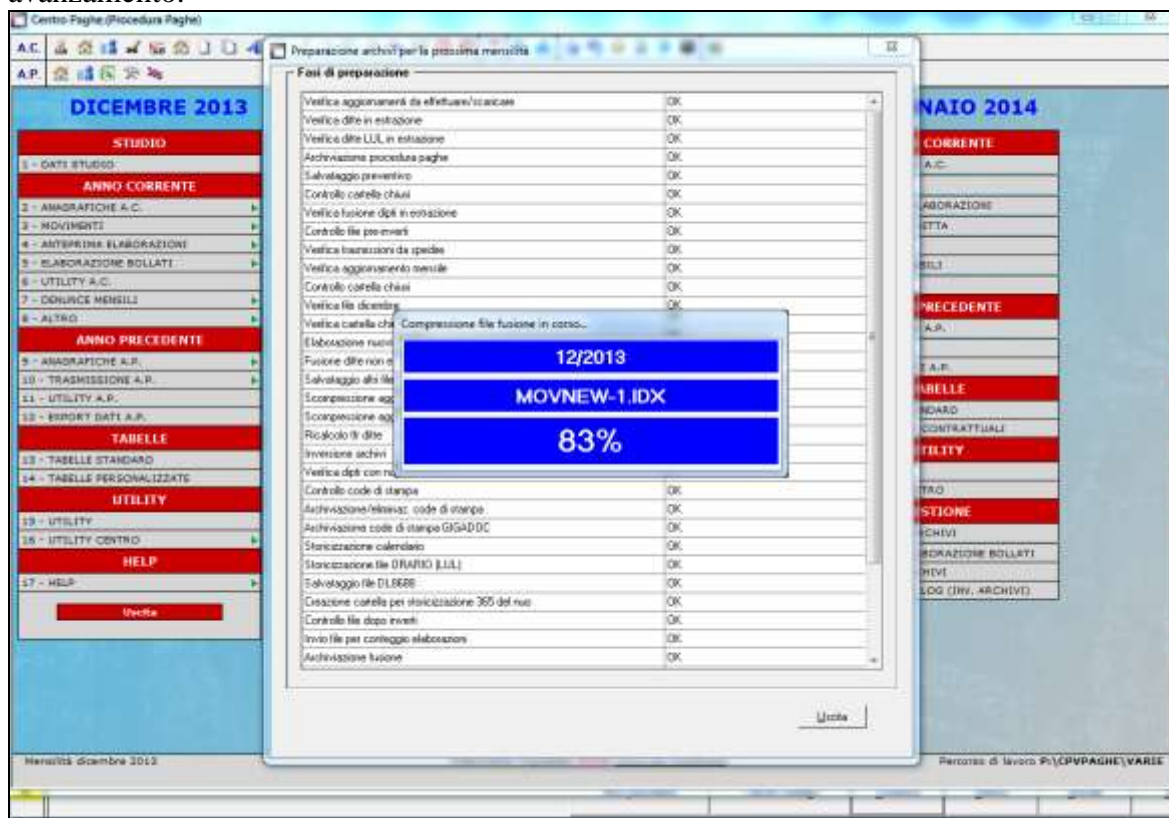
avanzamento.

Centro Paghe (Procedura Paghe)

A.C.

A.P.

DICEMBRE 2013

STUDIO

1 - DATI STUDIO

ANNO CORRENTE

2 - ANAGRAFICHE A.C.

3 - MOVIMENTI

4 - ANTEPRIMA ELABORAZIONI

5 - ELABORAZIONE BOLLATI

6 - UTILITY A.C.

7 - DENUNCE MENSILI

8 - ALTRO

ANNO PRECEDENTE

9 - ANAGRAFICHE A.P.

10 - TRASMISSIONE A.P.

11 - UTILITY A.P.

12 - EXPORT DATI A.P.

TABELLE

13 - TABELLE STANDARD

14 - TABELLE PERSONALIZZATE

UTILITY

15 - UTILITY

16 - UTILITY CENTRO

HELP

17 - HELP

Uscita

Mensilità dicembre 2013

Preparazione archivi per la prossima mensilità

Fasi di preparazione

| | |
|---|---|
| Verifica aggiornamenti da effettuare/scaricare | OK |
| Verifica ditte in estrazione | OK |
| Verifica ditte LUL in estrazione | OK |
| Archiviazione procedura paghe | OK |
| Salvataggio preventivo | OK |
| Controllo cartella chiusi | OK |
| Verifica fusione dipti in estrazione | OK |
| Controllo file pre-invarti | OK |
| Verifica trasmissioni da spedire | OK |
| Verifica aggiornamento mensile | OK |
| Controllo cartella chiusi | OK |
| Verifica file dicembre | OK |
| Verifica cartella chi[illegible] | |
| Elaborazione nuov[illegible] | |
| Fusione ditte non e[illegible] | |
| Salvataggio altri file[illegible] | |
| Scompressione agg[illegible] | |
| Scompressione agg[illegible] | |
| Ricalcolo tfr ditte | |
| Inversione archivi | |
| Verifica dipti con n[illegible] | |
| Controllo code di stampa | OK |
| Archiviazione/eliminaz. code di stampa | OK |
| Archiviazione code di stampa GIGADOC | OK |
| Storicizzazione calendario | OK |
| Storicizzazione file ORARIO (LUL) | OK |
| Salvataggio file DL8688 | OK |
| Creazione cartella per storicizzazione 365 del nuo | OK |
| Controllo file dopo inverti | OK |
| Invio file per conteggio elaborazioni | OK |
| Archiviazione fusione | OK |

Compressione file fusione in corso...

12/2013

MOVNEW-1.IDX

83%

Uscita

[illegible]NAIO 2014

CORRENTE

A.C.

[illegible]ABORAZIONI

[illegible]TTA

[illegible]ILI

PRECEDENTE

A.P.

T A.P.

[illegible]BELLE

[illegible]NDARD

CONTRATTUALI

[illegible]ILITY

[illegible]TRO

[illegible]STIONE

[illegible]CHIVI

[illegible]BORAZIONE BOLLATI

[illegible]HIVI

LOG (INV. ARCHIVI)

Percorso di lavoro P:\CPVPAGHE\VARIE